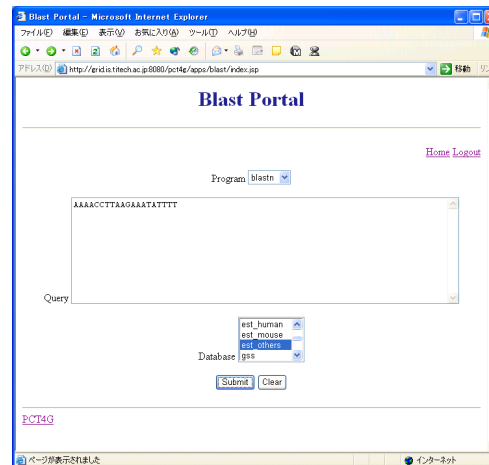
Blast Portal - Microsoft Internet Explorer

ファイル(F) 編集(E) 表示(V) お気に入り(A) ツール(T) ヘルプ(H)

アドレス(D) http://grid.is.titech.ac.jp:8080/pct4g/apps/blast/index.jsp 移動 リン

Blast Portal

Home Logout

Program blastn

Query AAAACCTTAAGAAATATTTT

Database est_human est_mouse est_others gss

Submit Clear

PCT4G

ページが表示されました インターネット